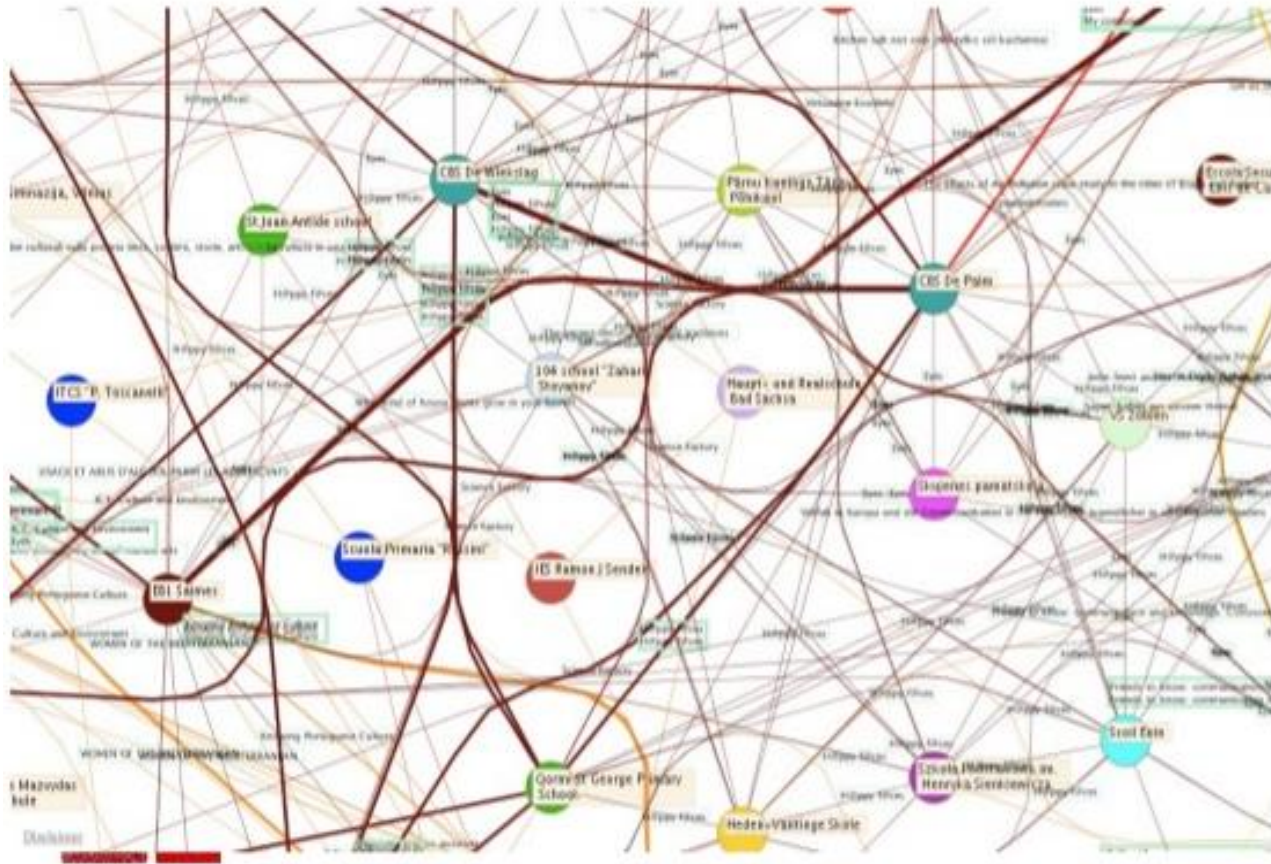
CBS De Windstag

Pärnu Kuninga Tänava Põhikool

St.Jean Antide school

CBS De Pals

104 school "Zahari Stoyanov"

Haupt- und Realschule Bad Sachsa

ITCS "P. Toscanelli"

Skopenes pamatskola

Scuola Primaria "Piccini"

IES Ramon J Sender

IES Salvador

Quorndon George Primary School

Scuola Podstawowa im. Henryka Sienkiewicza

Heden+Vänlinge Skole

Scoil Eoin

Disclaimer